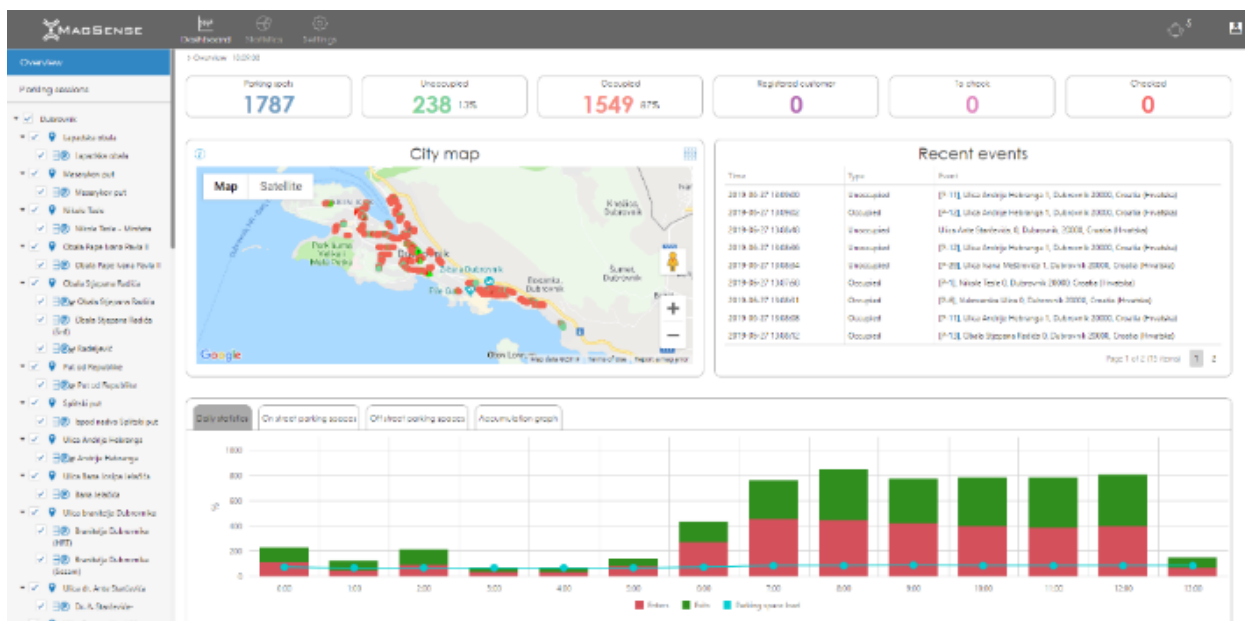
MagSense

Dashboard Statistics Settings

Overview

Parking sessions

Dubrovnik
Lapadska obala
Lapadska obala
Masarykov put
Masarykov put
Nikole Tesle
Nikole Tesle – Minčeta
Obala Pape Ivana Pavla II
Obala Pape Ivana Pavla II
Obala Stjepana Radića
Obala Stjepana Radića
Obala Stjepana Radića (S-I)
Radeljević
Put od Republike
Put od Republike
Splitski put
Ispod radiva Splitski put
Ulica Ante Starčevića
Andrije Hebranga
Ulica Bana Josipa Jelačića
Bana Jelačića
Ulica branitelja Dubrovnika
Branitelja Dubrovnika (HPT)
Branitelja Dubrovnika (Sezon)
Ulica dr. Ante Starčevića
Dr. A. Starčevića

> Overview 13:29:38

| Parking spots | Unoccupied | Occupied | Registered customer | To check | Checked |
|---|---|---|---|---|---|
| 1787 | 238 13% | 1549 87% | 0 | 0 | 0 |

City map

Map Satellite

Dubrovnik
Zlatni Dubrovnik
Bosanka, Dubrovnik
Knežica, Dubrovnik
Sumet, Dubrovnik
Park šuma Velika i Mala Petka
Google
Map data ©2019 Terms of Use Report a map error

Recent events

| Time | Type | Event |
|---|---|---|
| 2019-06-27 13:09:00 | Unoccupied | [P-11], Ulica Andrije Hebranga 1, Dubrovnik 20000, Croatia (Hrvatska) |
| 2019-06-27 13:09:02 | Occupied | [P-12], Ulica Andrije Hebranga 1, Dubrovnik 20000, Croatia (Hrvatska) |
| 2019-06-27 13:08:40 | Unoccupied | Ulica Ante Starčevića 0, Dubrovnik, 20000, Croatia (Hrvatska) |
| 2019-06-27 13:08:36 | Unoccupied | [P-13], Ulica Andrije Hebranga 1, Dubrovnik 20000, Croatia (Hrvatska) |
| 2019-06-27 13:08:04 | Unoccupied | [P-20], Ulica Ivana Meštrovića 1, Dubrovnik 20000, Croatia (Hrvatska) |
| 2019-06-27 13:07:50 | Occupied | [P-1], Nikole Tesle 0, Dubrovnik 20000, Croatia (Hrvatska) |
| 2019-06-27 13:06:41 | Occupied | [P-4], Vukovarska Ulica 0, Dubrovnik 20000, Croatia (Hrvatska) |
| 2019-06-27 13:06:08 | Occupied | [P-11], Ulica Andrije Hebranga 1, Dubrovnik 20000, Croatia (Hrvatska) |
| 2019-06-27 13:06:12 | Occupied | [P-13], Obala Stjepana Radića 0, Dubrovnik 20000, Croatia (Hrvatska) |

Page 1 of 2 (15 items) 1 2

Daily statistics | On street parking spaces | Off street parking spaces | Accumulation graph

1000
800
600
400
200
0

0:00 1:00 2:00 3:00 4:00 5:00 6:00 7:00 8:00 9:00 10:00 11:00 12:00 13:00

Enters Exits Parking space load